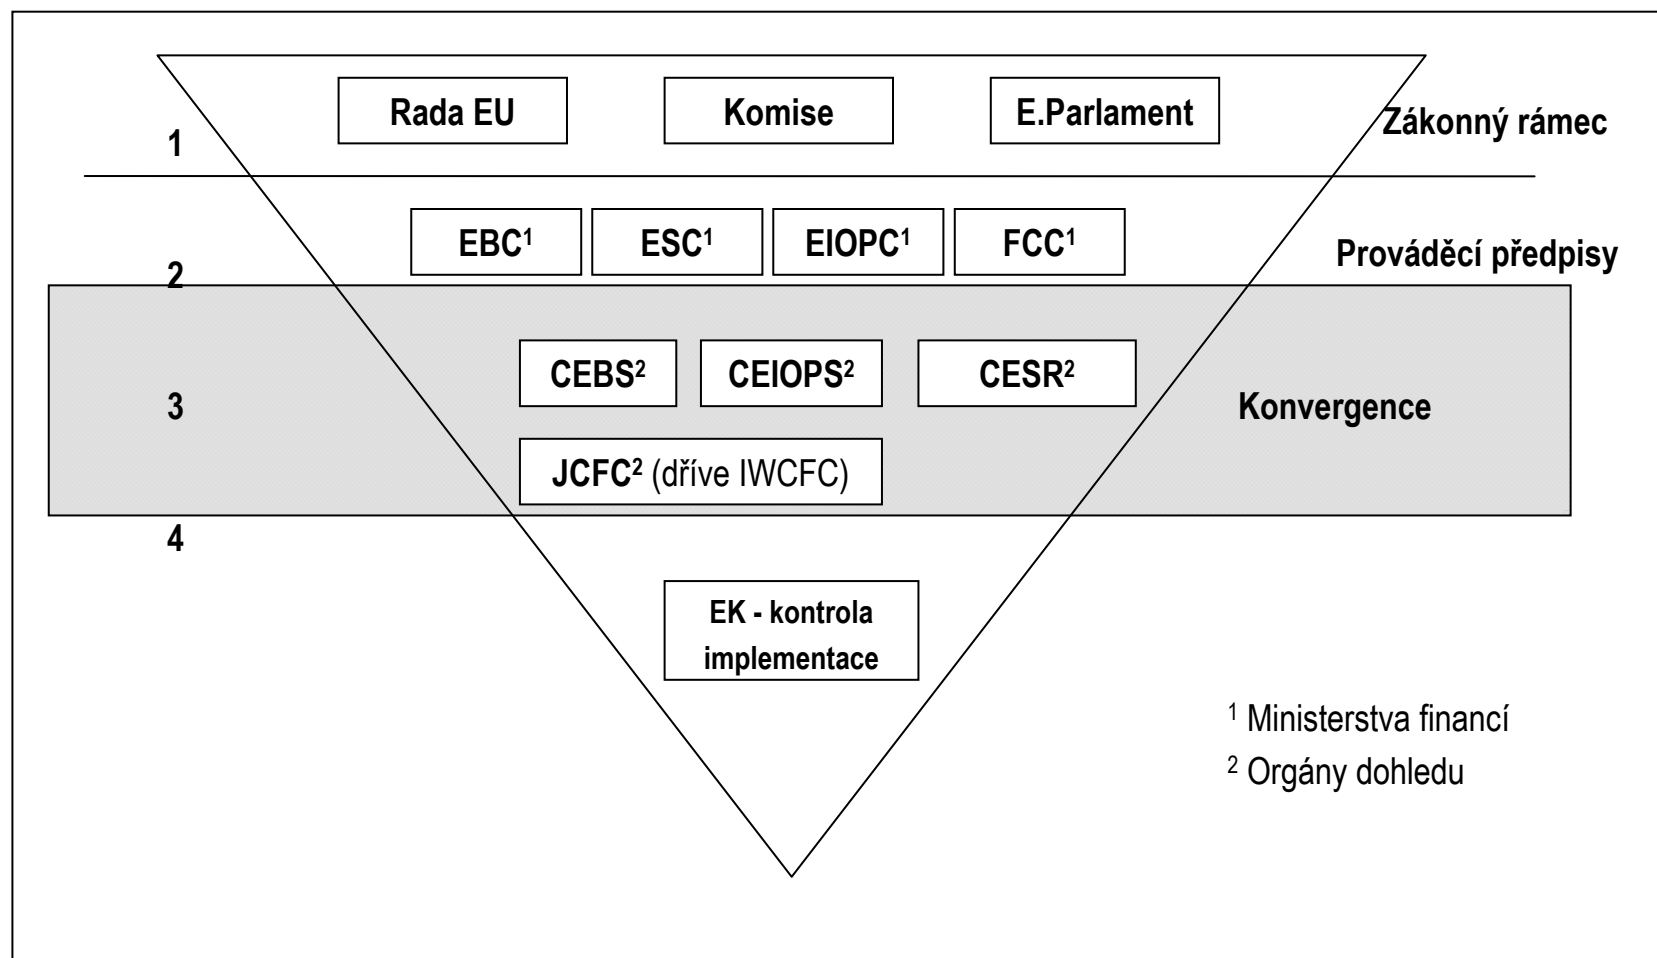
1

Rada EU

Komise

E.Parlament

Zákonný rámec

2

$EBC^1$

$ESC^1$

$EIOPC^1$

$FCC^1$

Prováděcí předpisy

3

$CEBS^2$

$CEIOPS^2$

$CESR^2$

$JCFC^2$ (dříve IWCFC)

Konvergence

4

EK - kontrola implementace

$^1$ Ministerstva financí

$^2$ Orgány dohledu